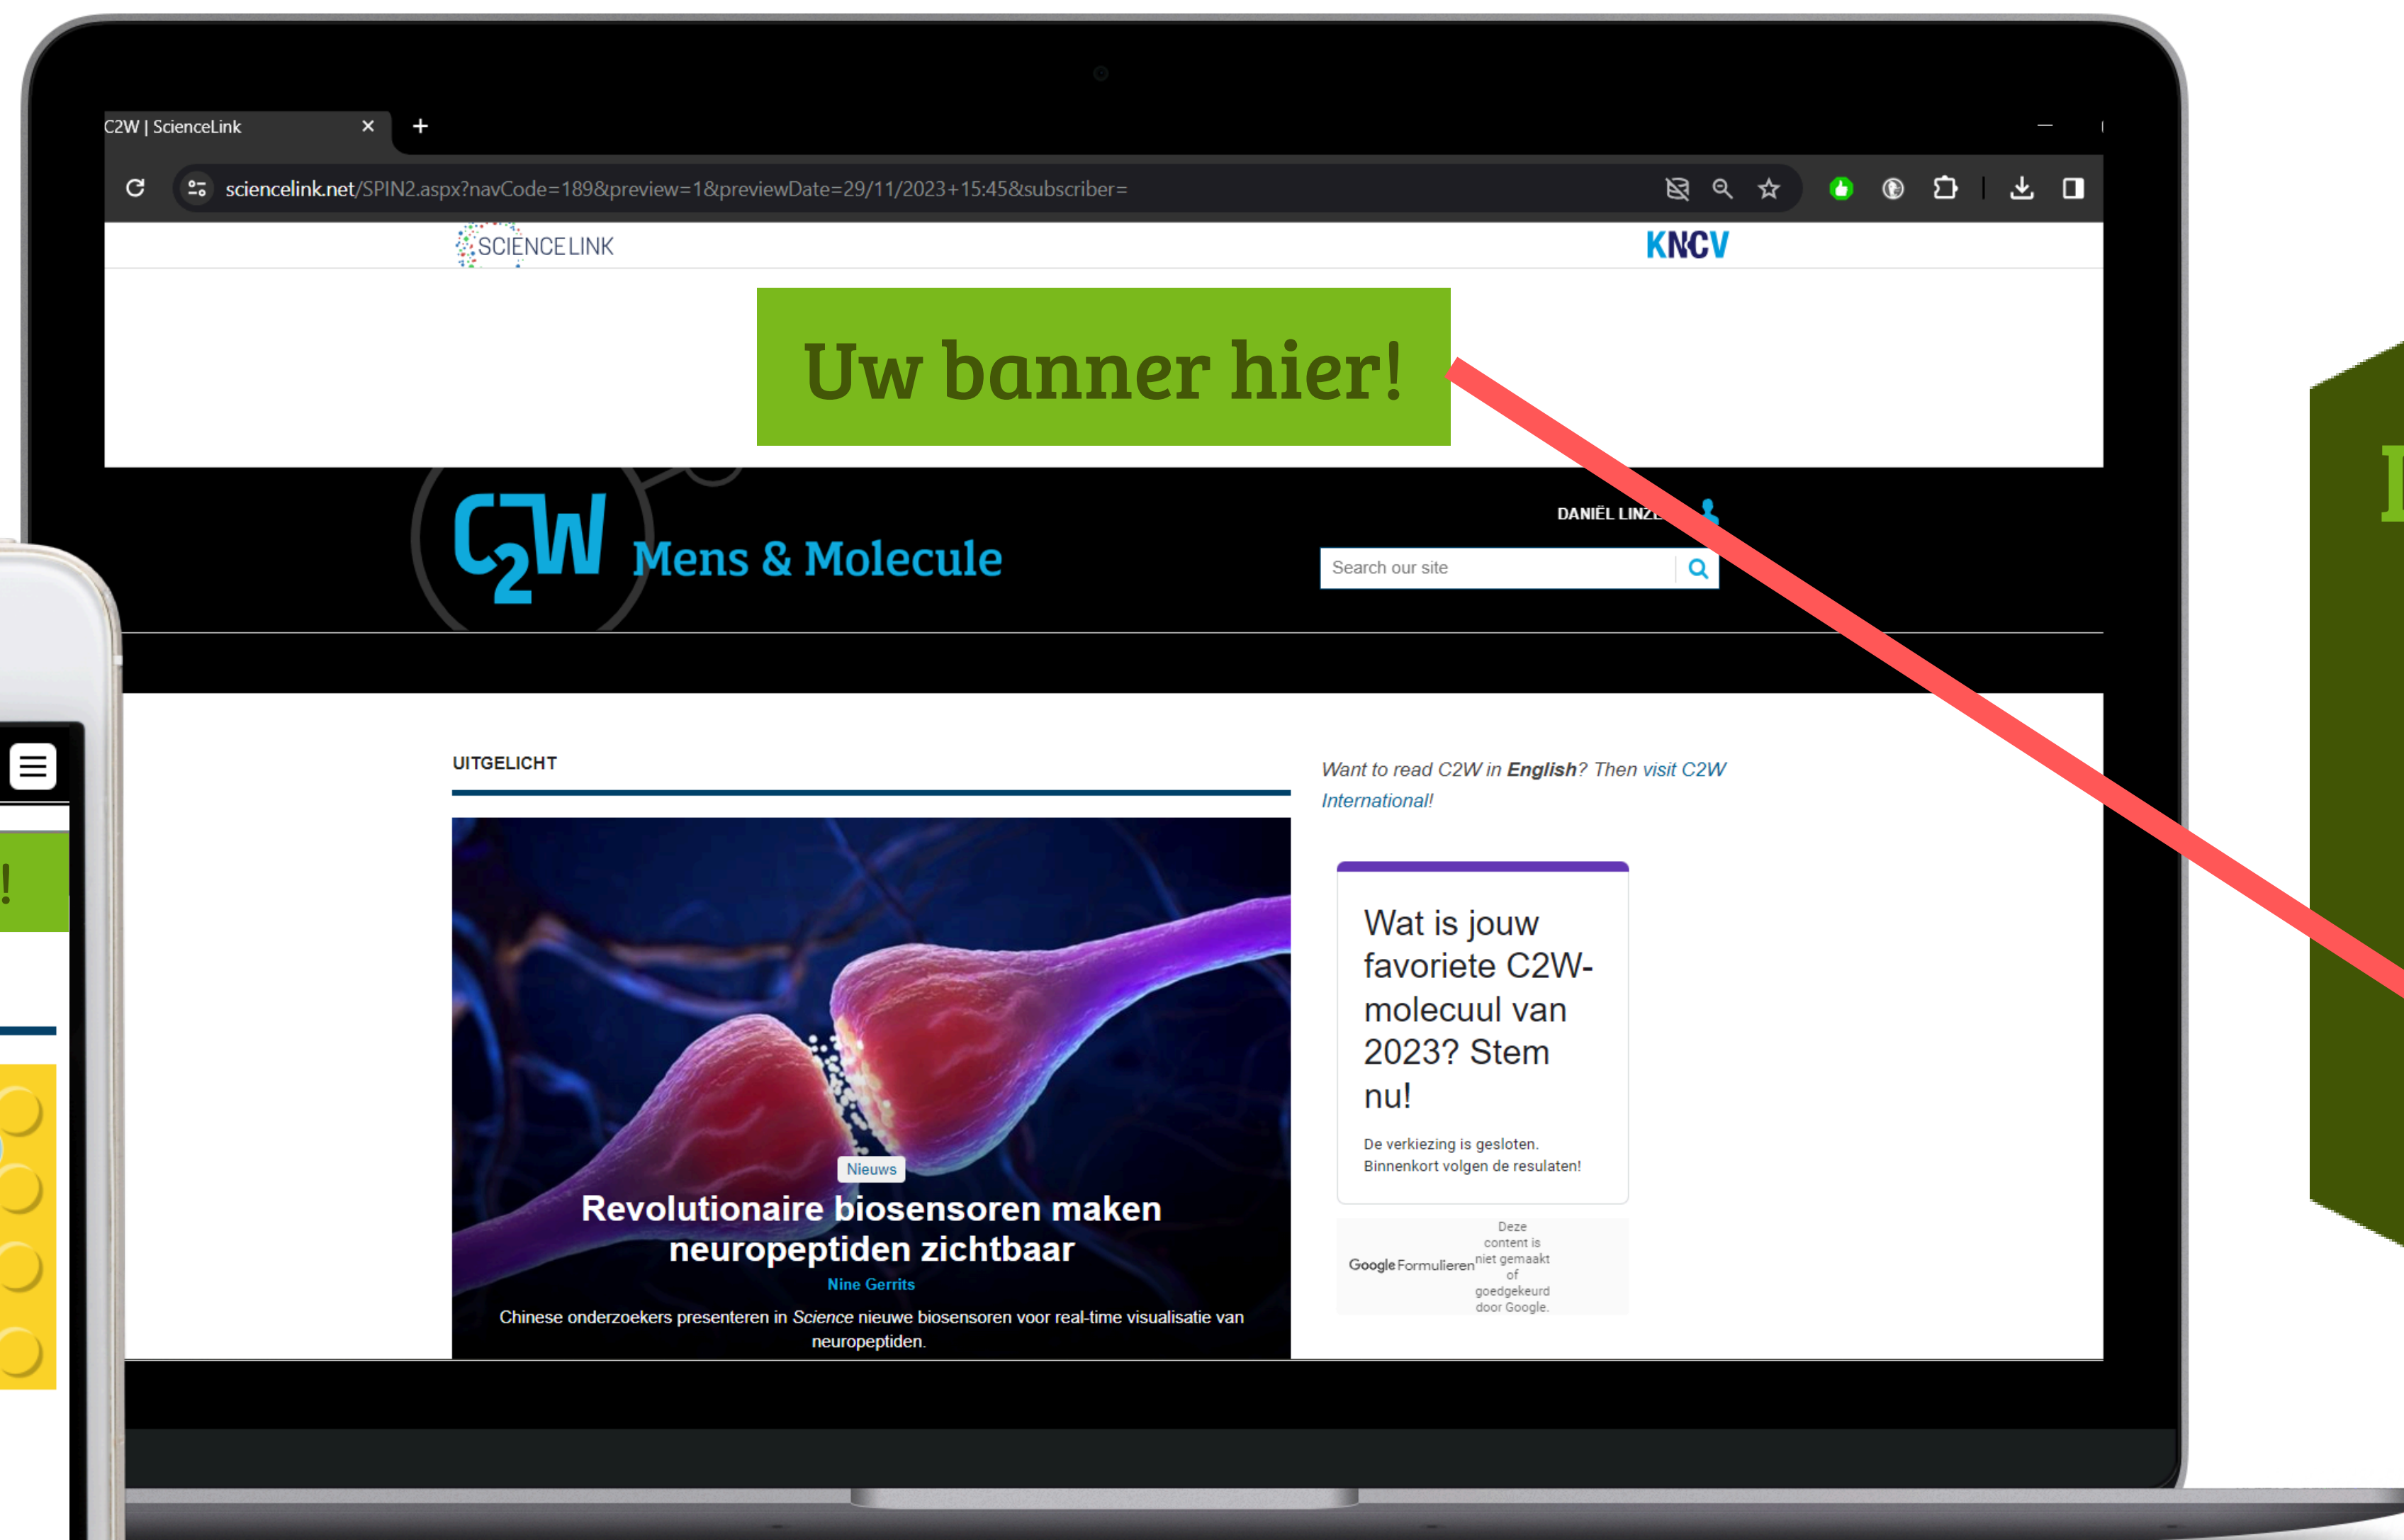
C2W | ScienceLink ✕ +

sciencelink.net/SPIN2.aspx?navCode=189&preview=1&previewDate=29/11/2023+15:45&subscriber=

SCIENCE LINK

KNCV

Uw banner hier!

C2W Mens & Molecule

DANIËL LINZ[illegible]

Search our site

UITGELICHT

Nieuws

Revolutionaire biosensoren maken neuropeptiden zichtbaar

Nine Gerrits

Chinese onderzoekers presenteren in *Science* nieuwe biosensoren voor real-time visualisatie van neuropeptiden.

*Want to read C2W in **English**? Then visit C2W International!*

Wat is jouw favoriete C2W-molecuul van 2023? Stem nu!

De verkiezing is gesloten. Binnenkort volgen de resultaten!

Google Formulieren

Deze content is niet gemaakt of goedgekeurd door Google.

!